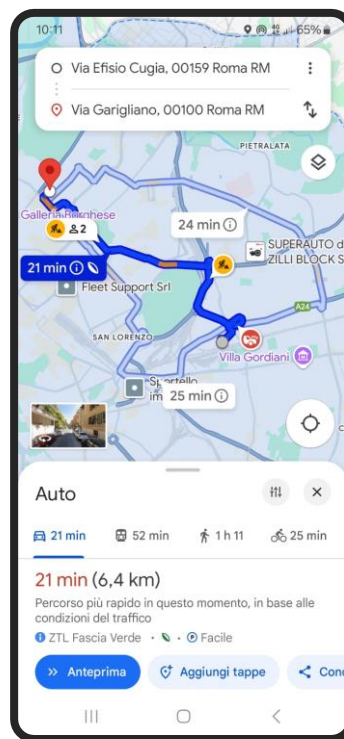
10:11 65%

Via Efisio Cugia, 00159 Roma RM

Via Garigliano, 00100 Roma RM

PIETRALATA

Galleria Borghese

2

24 min

SUPERAUTO di ZILLI BLOCK S

21 min

Fleet Support Srl

A24

SAN LORENZO

Villa Gordiani

Sportello im

25 min

Auto

21 min

52 min

1 h 11

25 min

21 min (6,4 km)

Percorso più rapido in questo momento, in base alle condizioni del traffico

ZTL Fascia Verde · · Facile

Anteprima

Aggiungi tappe

Con